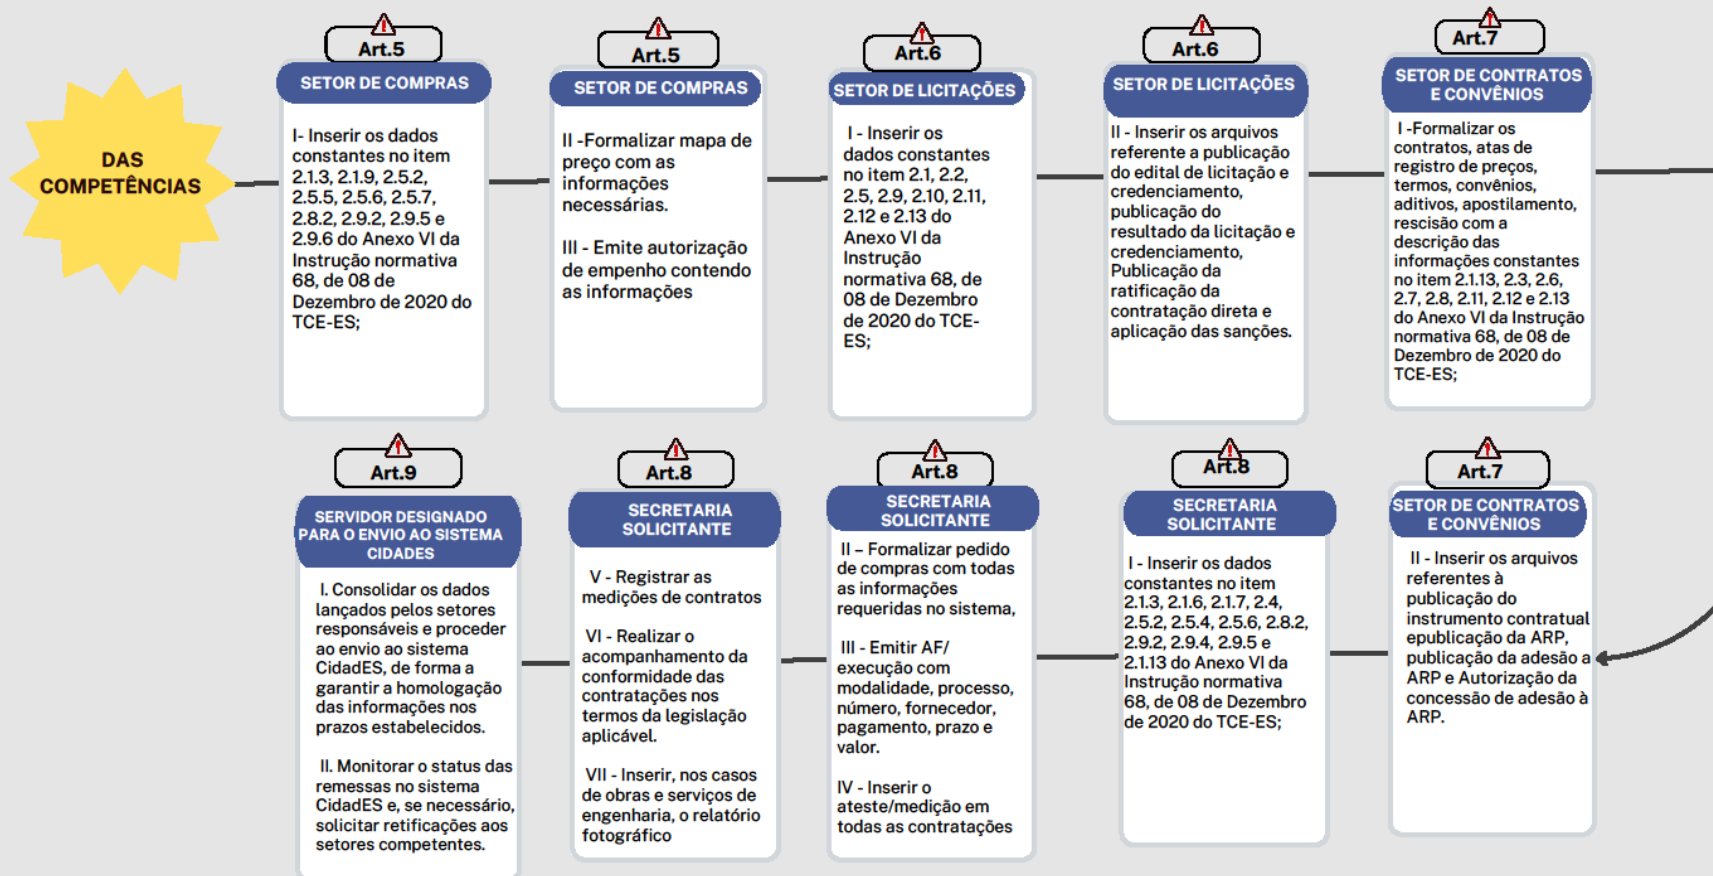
DAS COMPETÊNCIAS

Art.5
SETOR DE COMPRAS
I- Inserir os dados constantes no item 2.1.3, 2.1.9, 2.5.2, 2.5.5, 2.5.6, 2.5.7, 2.8.2, 2.9.2, 2.9.5 e 2.9.6 do Anexo VI da Instrução normativa 68, de 08 de Dezembro de 2020 do TCE-ES;

Art.5
SETOR DE COMPRAS
II -Formalizar mapa de preço com as informações necessárias.

III - Emite autorização de empenho contendo as informações

Art.6
SETOR DE LICITAÇÕES
I - Inserir os dados constantes no item 2.1, 2.2, 2.5, 2.9, 2.10, 2.11, 2.12 e 2.13 do Anexo VI da Instrução normativa 68, de 08 de Dezembro de 2020 do TCE-ES;

Art.6
SETOR DE LICITAÇÕES
II - Inserir os arquivos referente a publicação do edital de licitação e credenciamento, publicação do resultado da licitação e credenciamento, Publicação da ratificação da contratação direta e aplicação das sanções.

Art.7
SETOR DE CONTRATOS E CONVÊNIOS
I -Formalizar os contratos, atas de registro de preços, termos, convênios, aditivos, apostilamento, rescisão com a descrição das informações constantes no item 2.1.13, 2.3, 2.6, 2.7, 2.8, 2.11, 2.12 e 2.13 do Anexo VI da Instrução normativa 68, de 08 de Dezembro de 2020 do TCE-ES;

Art.9
SERVIDOR DESIGNADO PARA O ENVIO AO SISTEMA CIDADES
I. Consolidar os dados lançados pelos setores responsáveis e proceder ao envio ao sistema CidadES, de forma a garantir a homologação das informações nos prazos estabelecidos.

II. Monitorar o status das remessas no sistema CidadES e, se necessário, solicitar retificações aos setores competentes.

Art.8
SECRETARIA SOLICITANTE
V - Registrar as medições de contratos

VI - Realizar o acompanhamento da conformidade das contratações nos termos da legislação aplicável.

VII - Inserir, nos casos de obras e serviços de engenharia, o relatório fotográfico

Art.8
SECRETARIA SOLICITANTE
II – Formalizar pedido de compras com todas as informações requeridas no sistema,

III - Emitir AF/ execução com modalidade, processo, número, fornecedor, pagamento, prazo e valor.

IV - Inserir o ateste/medição em todas as contratações

Art.8
SECRETARIA SOLICITANTE
I - Inserir os dados constantes no item 2.1.3, 2.1.6, 2.1.7, 2.4, 2.5.2, 2.5.4, 2.5.6, 2.8.2, 2.9.2, 2.9.4, 2.9.5 e 2.1.13 do Anexo VI da Instrução normativa 68, de 08 de Dezembro de 2020 do TCE-ES;

Art.7
SETOR DE CONTRATOS E CONVÊNIOS
II - Inserir os arquivos referentes à publicação do instrumento contratual epublicação da ARP, publicação da adesão a ARP e Autorização da concessão de adesão à ARP.